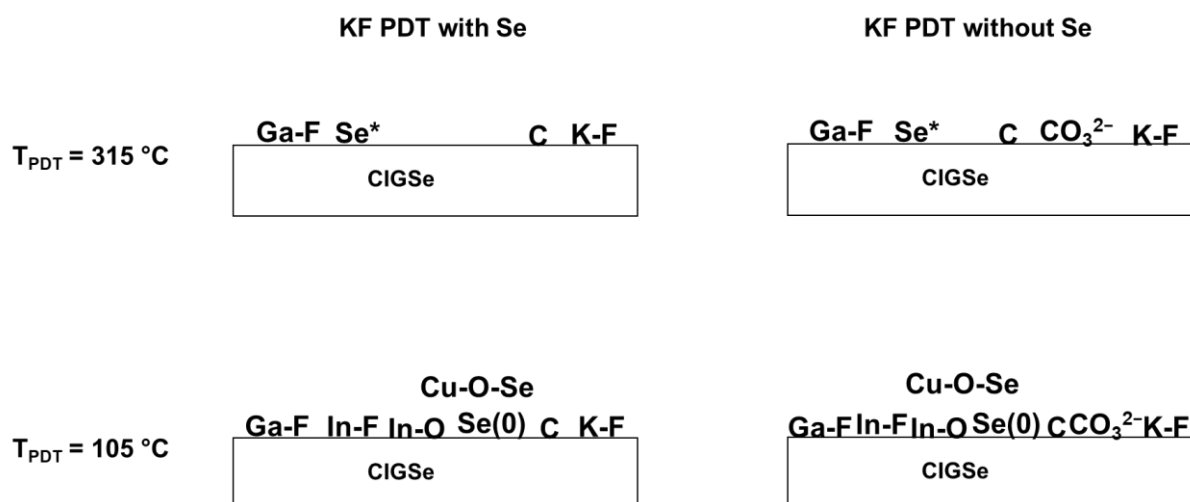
KF PDT with Se

KF PDT without Se

$T_{PDT}$ = 315 °C

Ga-F Se* C K-F

CIGSe

Ga-F Se* C $CO_3^{2-}$ K-F

CIGSe

$T_{PDT}$ = 105 °C

Cu-O-Se

Ga-F In-F In-O Se(0) C K-F

CIGSe

Cu-O-Se

Ga-F In-F In-O Se(0) C $CO_3^{2-}$ K-F

CIGSe